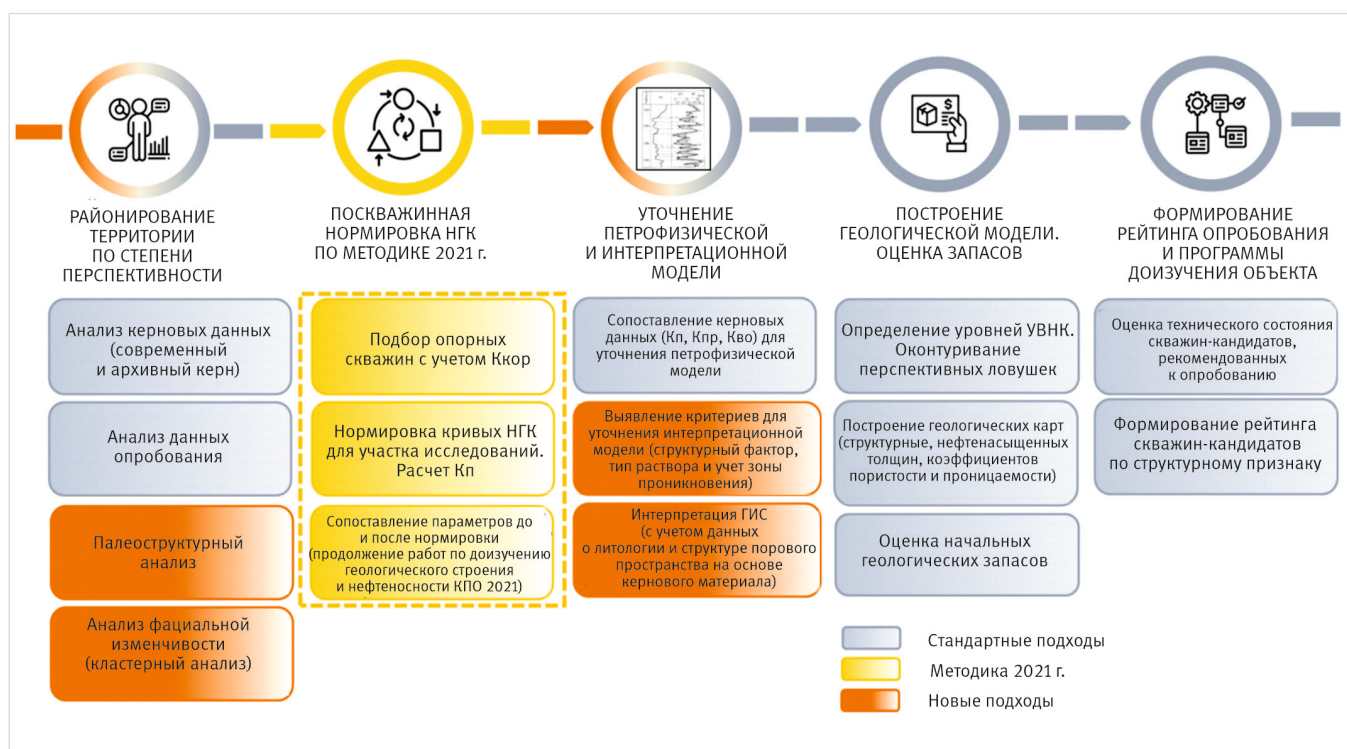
РАЙОНИРОВАНИЕ ТЕРРИТОРИИ ПО СТЕПЕНИ ПЕРСПЕКТИВНОСТИ

Анализ керновых данных (современный и архивный керн)

Анализ данных опробования

Палеоструктурный анализ

Анализ фациальной изменчивости (кластерный анализ)

ПОСКВАЖИННАЯ НОРМИРОВКА НГК ПО МЕТОДИКЕ 2021 г.

Подбор опорных скважин с учетом Ккор

Нормировка кривых НГК для участка исследований. Расчет Кп

Сопоставление параметров до и после нормировки (продолжение работ по доизучению геологического строения и нефтеносности КПО 2021)

УТОЧНЕНИЕ ПЕТРОФИЗИЧЕСКОЙ И ИНТЕРПРЕТАЦИОННОЙ МОДЕЛИ

Сопоставление керновых данных (Кп, Кпр, Кво) для уточнения петрофизической модели

Выявление критериев для уточнения интерпретационной модели (структурный фактор, тип раствора и учет зоны проникновения)

Интерпретация ГИС (с учетом данных о литологии и структуре порового пространства на основе кернового материала)

ПОСТРОЕНИЕ ГЕОЛОГИЧЕСКОЙ МОДЕЛИ. ОЦЕНКА ЗАПАСОВ

Определение уровней УВНК. Оконтуривание перспективных ловушек

Построение геологических карт (структурные, нефтенасыщенных толщин, коэффициентов пористости и проницаемости)

Оценка начальных геологических запасов

ФОРМИРОВАНИЕ РЕЙТИНГА ОПРОБОВАНИЯ И ПРОГРАММЫ ДОИЗУЧЕНИЯ ОБЪЕКТА

Оценка технического состояния скважин-кандидатов, рекомендованных к опробованию

Формирование рейтинга скважин-кандидатов по структурному признаку

Стандартные подходы
Методика 2021 г.
Новые подходы